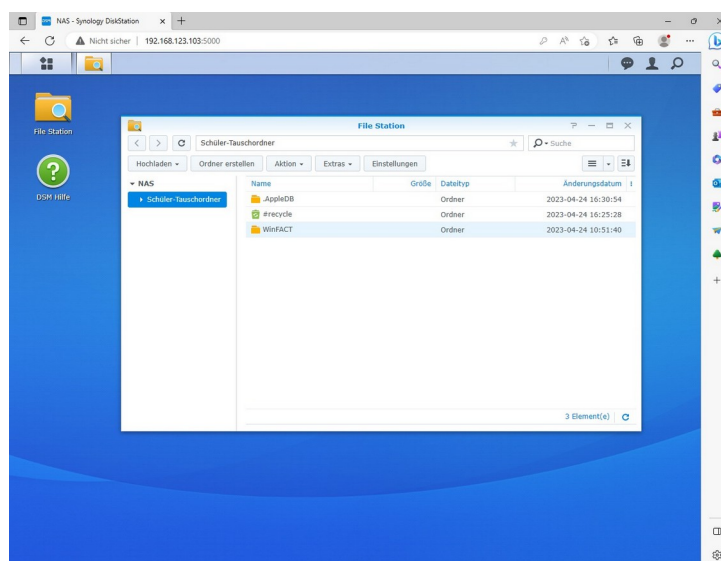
NAS - Synology DiskStation

Nicht sicher | 192.168.123.103:5000

File Station

DSM Hilfe

File Station

Schüler-Tauschordner

Suche

Hochladen ▾ Ordner erstellen Aktion ▾ Extras ▾ Einstellungen

▾ NAS

Schüler-Tauschordner

| Name | Größe | Dateityp | Änderungsdatum |
|---|---|---|---|
| .AppleDB | | Ordner | 2023-04-24 16:30:54 |
| #recycle | | Ordner | 2023-04-24 16:25:28 |
| WinFACT | | Ordner | 2023-04-24 10:51:40 |

3 Element(e)